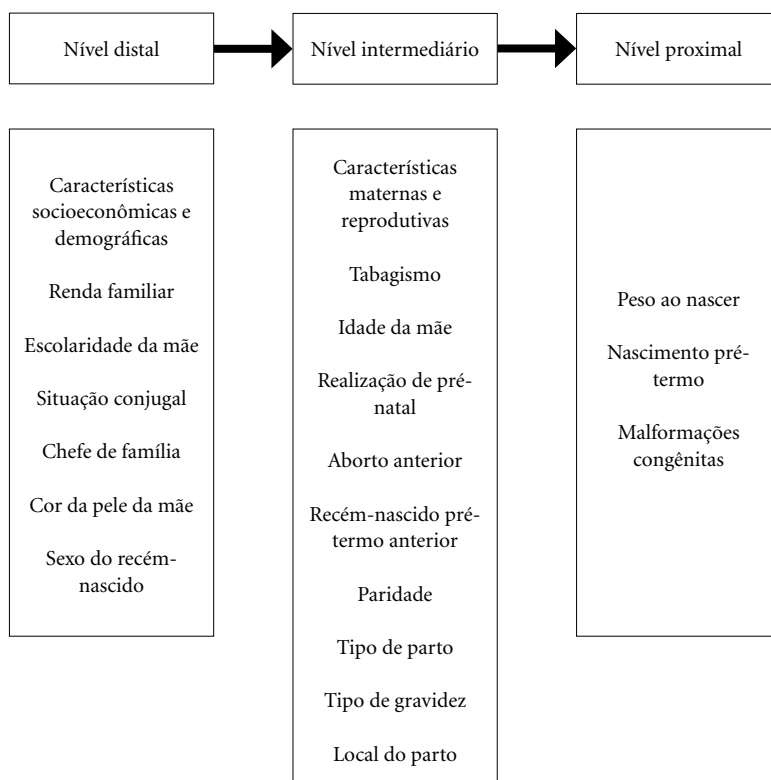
Nível distal

Nível intermediário

Nível proximal

Características socioeconômicas e demográficas

Renda familiar

Escolaridade da mãe

Situação conjugal

Chefe de família

Cor da pele da mãe

Sexo do recém-nascido

Características maternas e reprodutivas

Tabagismo

Idade da mãe

Realização de pré-natal

Aborto anterior

Recém-nascido pré-termo anterior

Paridade

Tipo de parto

Tipo de gravidez

Local do parto

Peso ao nascer

Nascimento pré-termo

Malformações congênitas